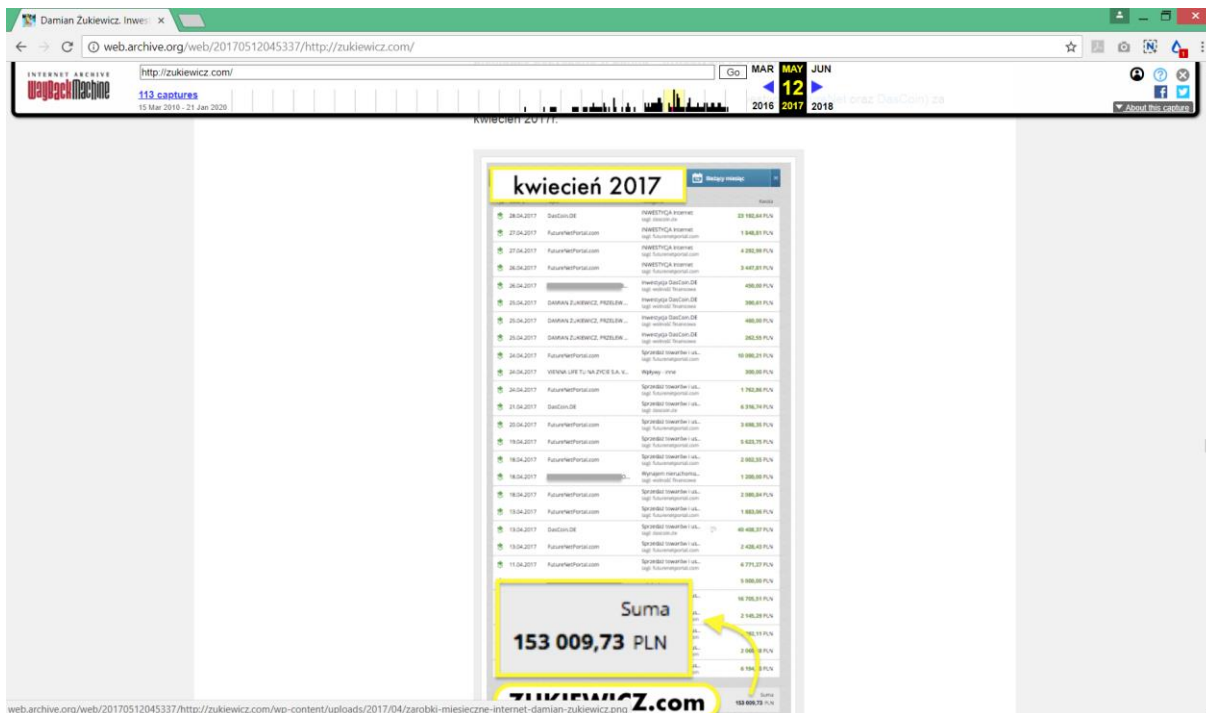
Damian Żukiewicz. Inwes ×

web.archive.org/web/20170512045337/http://zukiewicz.com/

INTERNET ARCHIVE
WayBackMachine

http://zukiewicz.com/

Go

113 captures
15 Mar 2010 - 21 Jan 2020

MAR MAY JUN
12
2016 2017 2018

About this capture

kwiecień 2017r.

kwiecień 2017

Bieżący miesiąc

| | | | |
|---|---|---|---|
| 28.04.2017 | DasCom.DE | INWESTYCJA Internet | 23 102,64 PLN |
| 27.04.2017 | FutureNetPortal.com | INWESTYCJA Internet | 1 548,81 PLN |
| 27.04.2017 | FutureNetPortal.com | INWESTYCJA Internet | 4 292,99 PLN |
| 26.04.2017 | FutureNetPortal.com | INWESTYCJA Internet | 3 447,81 PLN |
| 26.04.2017 | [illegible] | Inwestycja DasCom.DE | 400,00 PLN |
| 25.04.2017 | DAMIAN ŻUKIEWICZ, PRZELEW... | Inwestycja DasCom.DE | 300,61 PLN |
| 25.04.2017 | DAMIAN ŻUKIEWICZ, PRZELEW... | Inwestycja DasCom.DE | 400,00 PLN |
| 25.04.2017 | DAMIAN ŻUKIEWICZ, PRZELEW... | Inwestycja DasCom.DE | 282,55 PLN |
| 24.04.2017 | FutureNetPortal.com | Sprzedaż towarów i us... | 10 080,21 PLN |
| 24.04.2017 | VIENNA LIFE TU NA ŻYCIE S.A. V... | Wpływy - inne | 300,00 PLN |
| 24.04.2017 | FutureNetPortal.com | Sprzedaż towarów i us... | 1 792,80 PLN |
| 21.04.2017 | DasCom.DE | Sprzedaż towarów i us... | 6 316,74 PLN |
| 20.04.2017 | FutureNetPortal.com | Sprzedaż towarów i us... | 3 698,35 PLN |
| 19.04.2017 | FutureNetPortal.com | Sprzedaż towarów i us... | 5 623,75 PLN |
| 18.04.2017 | FutureNetPortal.com | Sprzedaż towarów i us... | 2 002,55 PLN |
| 18.04.2017 | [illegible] | Wynajem nieruchomo... | 1 200,00 PLN |
| 18.04.2017 | FutureNetPortal.com | Sprzedaż towarów i us... | 2 080,84 PLN |
| 13.04.2017 | FutureNetPortal.com | Sprzedaż towarów i us... | 1 883,06 PLN |
| 13.04.2017 | DasCom.DE | Sprzedaż towarów i us... | 40 408,37 PLN |
| 13.04.2017 | FutureNetPortal.com | Sprzedaż towarów i us... | 2 438,43 PLN |
| 11.04.2017 | FutureNetPortal.com | Sprzedaż towarów i us... | 4 771,27 PLN |

Suma
153 009,73 PLN

ZUKIEWICZ.com

web.archive.org/web/20170512045337/http://zukiewicz.com/wp-content/uploads/2017/04/zarobki-miesieczne-internet-damian-zukiewicz.png